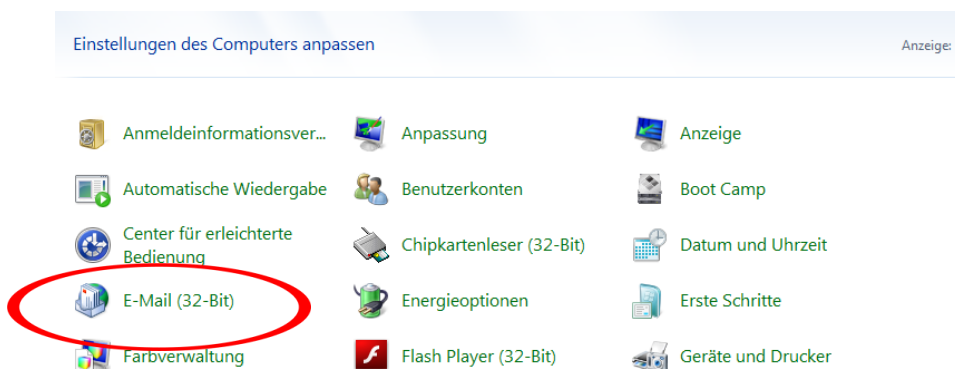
Einstellungen des Computers anpassen

Anzeige:

Anmeldeinformationsver...
Anpassung
Anzeige
Automatische Wiedergabe
Benutzerkonten
Boot Camp
Center für erleichterte Bedienung
Chipkartenleser (32-Bit)
Datum und Uhrzeit
E-Mail (32-Bit)
Energieoptionen
Erste Schritte
Farbverwaltung
Flash Player (32-Bit)
Geräte und Drucker